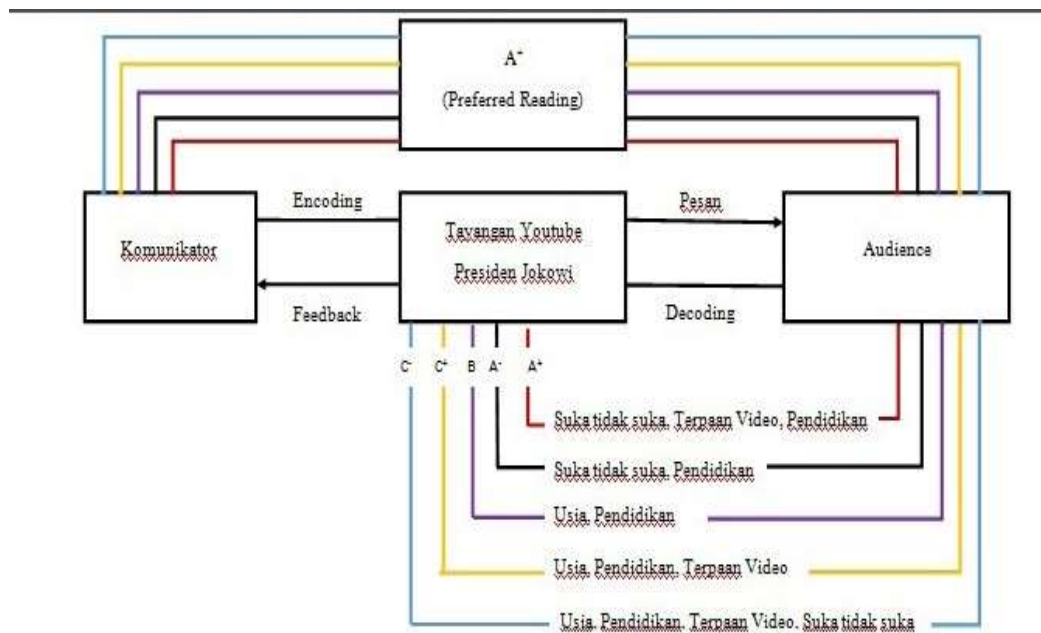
$A^+$

(Preferred Reading)

Encoding

Pesan

Komunikator

Tayangan Youtube

Presiden Jokowi

Audience

Feedback

Decoding

$C^-$ $C^+$ B $A^-$ $A^+$

Suka tidak suka, Terpaan Video, Pendidikan

Suka tidak suka, Pendidikan

Usia, Pendidikan

Usia, Pendidikan, Terpaan Video

Usia, Pendidikan, Terpaan Video, Suka tidak suka